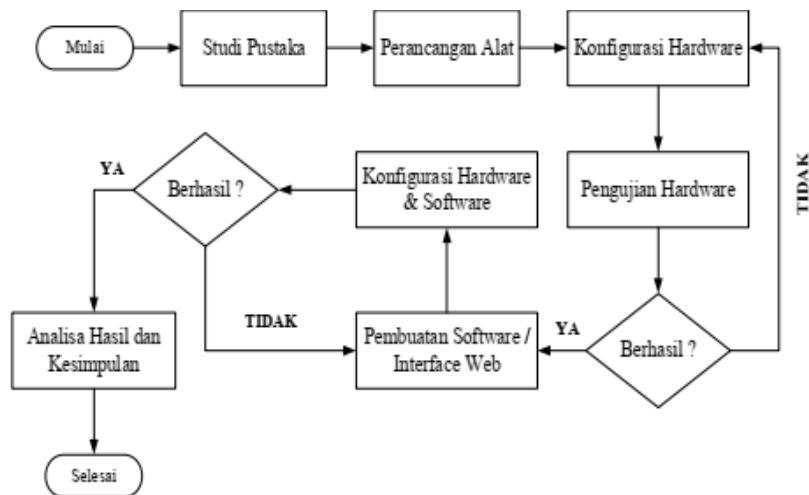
Mulai

Studi Pustaka

Perancangan Alat

Konfigurasi Hardware

TIDAK

Pengujian Hardware

Berhasil ?

YA

Pembuatan Software / Interface Web

Konfigurasi Hardware & Software

Berhasil ?

YA

TIDAK

Analisa Hasil dan Kesimpulan

Selesai